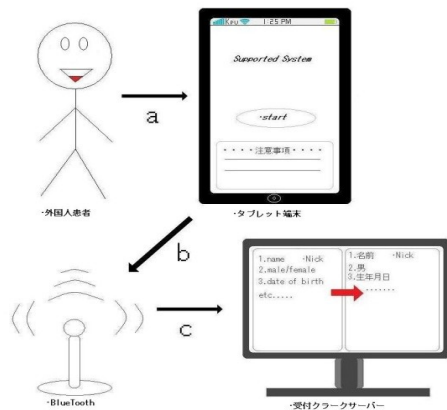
a

KDDI 1:25 PM

Supported System

·start

・・・・注意事項・・・・

·外国人患者

·タブレット端末

b

1.name ·Nick
2.male/female
3.date of birth
etc.....

1.名前 ·Nick
2.男
3.生年月日
·······

c

·BlueTooth

·受付クラークサーバー